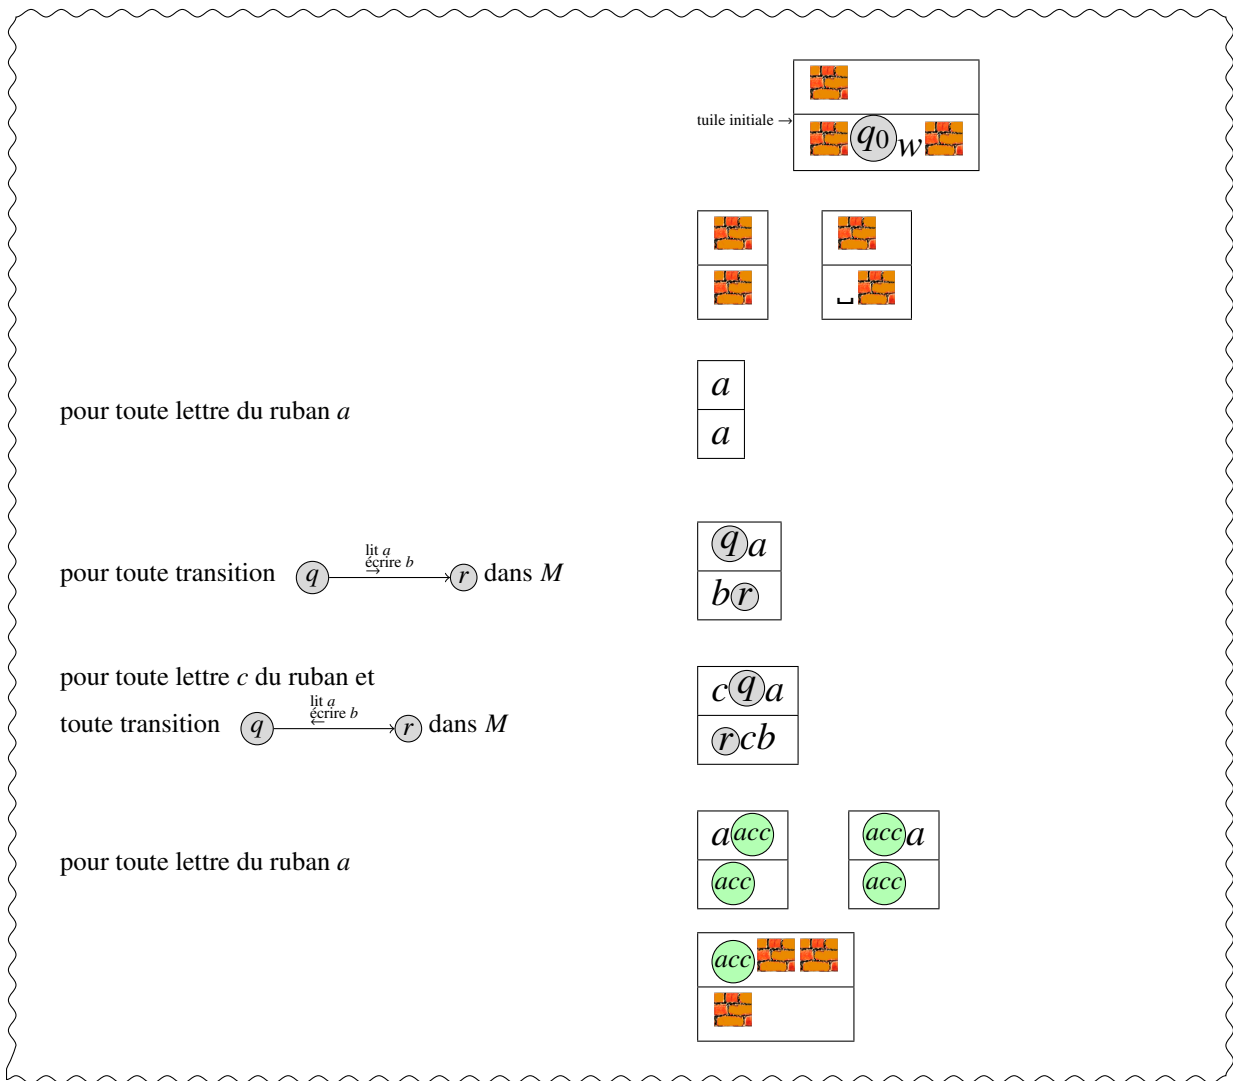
tuile initiale →

| |
|---|
| $q_0 w$ |

| |
|---|
| |

| |
|---|
| ␣ |

pour toute lettre du ruban $a$

| $a$ |
|---|
| $a$ |

pour toute transition $q \xrightarrow{\text{lit } a,\ \text{écrire } b,\ \rightarrow} r$ dans $M$

| $q\,a$ |
|---|
| $b\,r$ |

pour toute lettre $c$ du ruban et toute transition $q \xrightarrow{\text{lit } a,\ \text{écrire } b,\ \leftarrow} r$ dans $M$

| $c\,q\,a$ |
|---|
| $r\,c\,b$ |

pour toute lettre du ruban $a$

| $a\,acc$ |
|---|
| $acc$ |

| $acc\,a$ |
|---|
| $acc$ |

| $acc$ |
|---|
| |